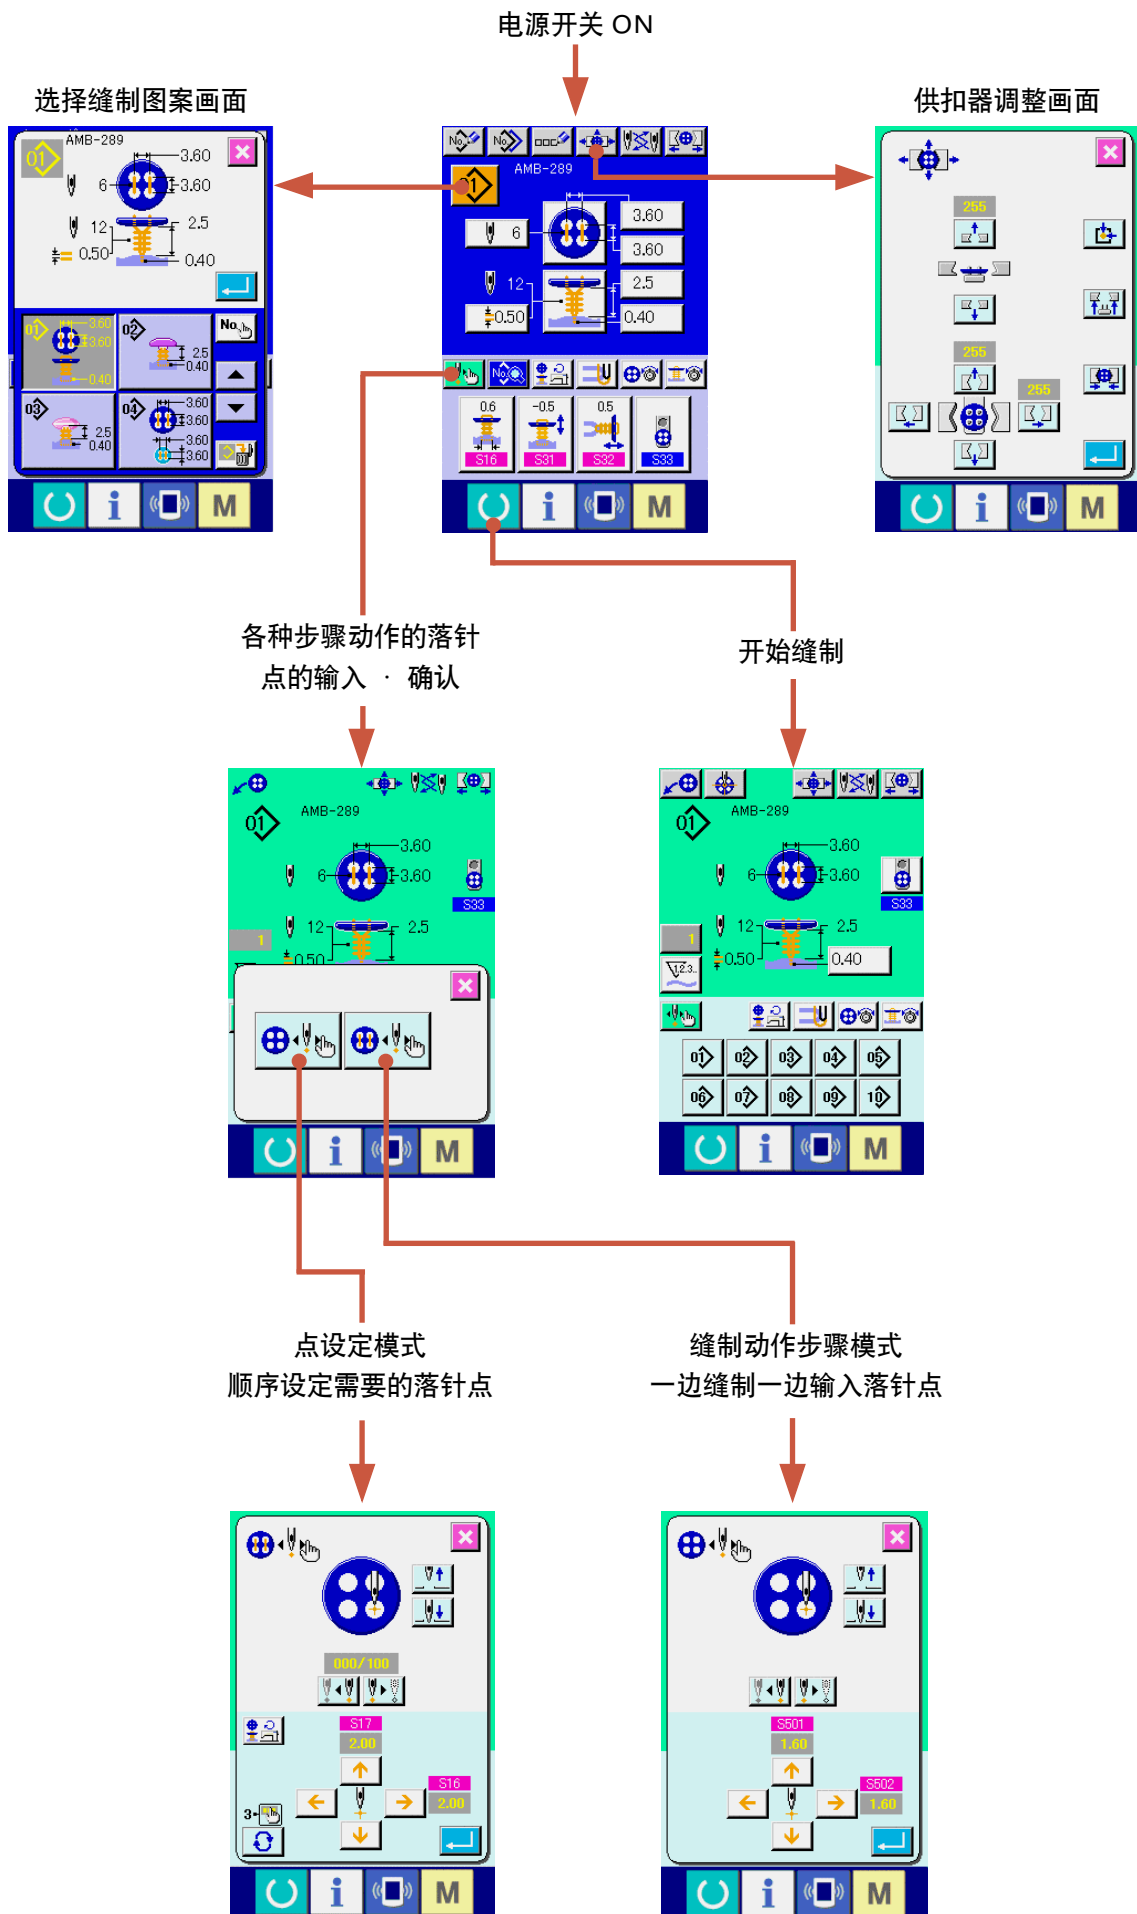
电源开关 ON

选择缝制图案画面

供扣器调整画面

AMB-289
01
3.60
6
3.60
12
2.5
0.50
0.40
01
3.60
3.60
0.40
02
2.5
0.40
No.
03
2.5
0.40
04
3.60
3.60
3.60
3.60
i
M

AMB-289
1
6
3.60
3.60
12
2.5
0.50
0.40
0.6
S16
-0.5
S31
0.5
S32
S33
i
M

255
255
255
i
M

各种步骤动作的落针点的输入 · 确认

开始缝制

AMB-289
01
3.60
6
3.60
S33
1
12
2.5
0.50
i
M

AMB-289
01
3.60
6
3.60
S33
1
12
2.5
0.50
0.40
01
02
03
04
05
06
07
08
09
10
i
M

点设定模式
顺序设定需要的落针点

缝制动作步骤模式
一边缝制一边输入落针点

000/100
S17
2.00
S16
2.00
3
i
M

S501
1.60
S502
1.60
i
M